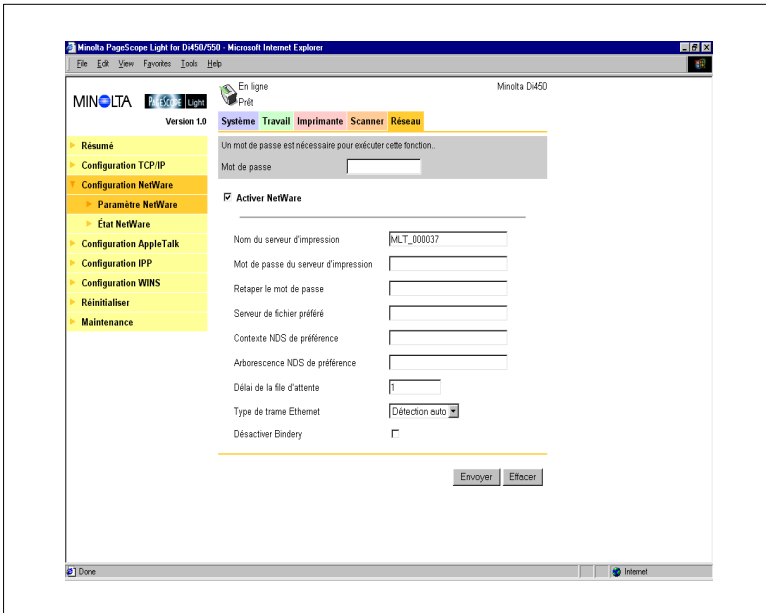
Minolta PageScope Light for Di450/550 - Microsoft Internet Explorer

File Edit View Favorites Tools Help

MINOLTA PAGESCOPE Light

Version 1.0

En ligne
Prêt

Minolta Di450

Système Travail Imprimante Scanner Réseau

Résumé
Configuration TCP/IP
Configuration NetWare
Paramètre NetWare
État NetWare
Configuration AppleTalk
Configuration IPP
Configuration WINS
Réinitialiser
Maintenance

Un mot de passe est nécessaire pour exécuter cette fonction..

Mot de passe

Activer NetWare

Nom du serveur d'impression MLT_000037

Mot de passe du serveur d'impression

Retaper le mot de passe

Serveur de fichier préféré

Contexte NDS de préférence

Arborescence NDS de préférence

Délai de la file d'attente 1

Type de trame Ethernet Détection auto

Désactiver Bindery

Envoyer Effacer

Done

Internet